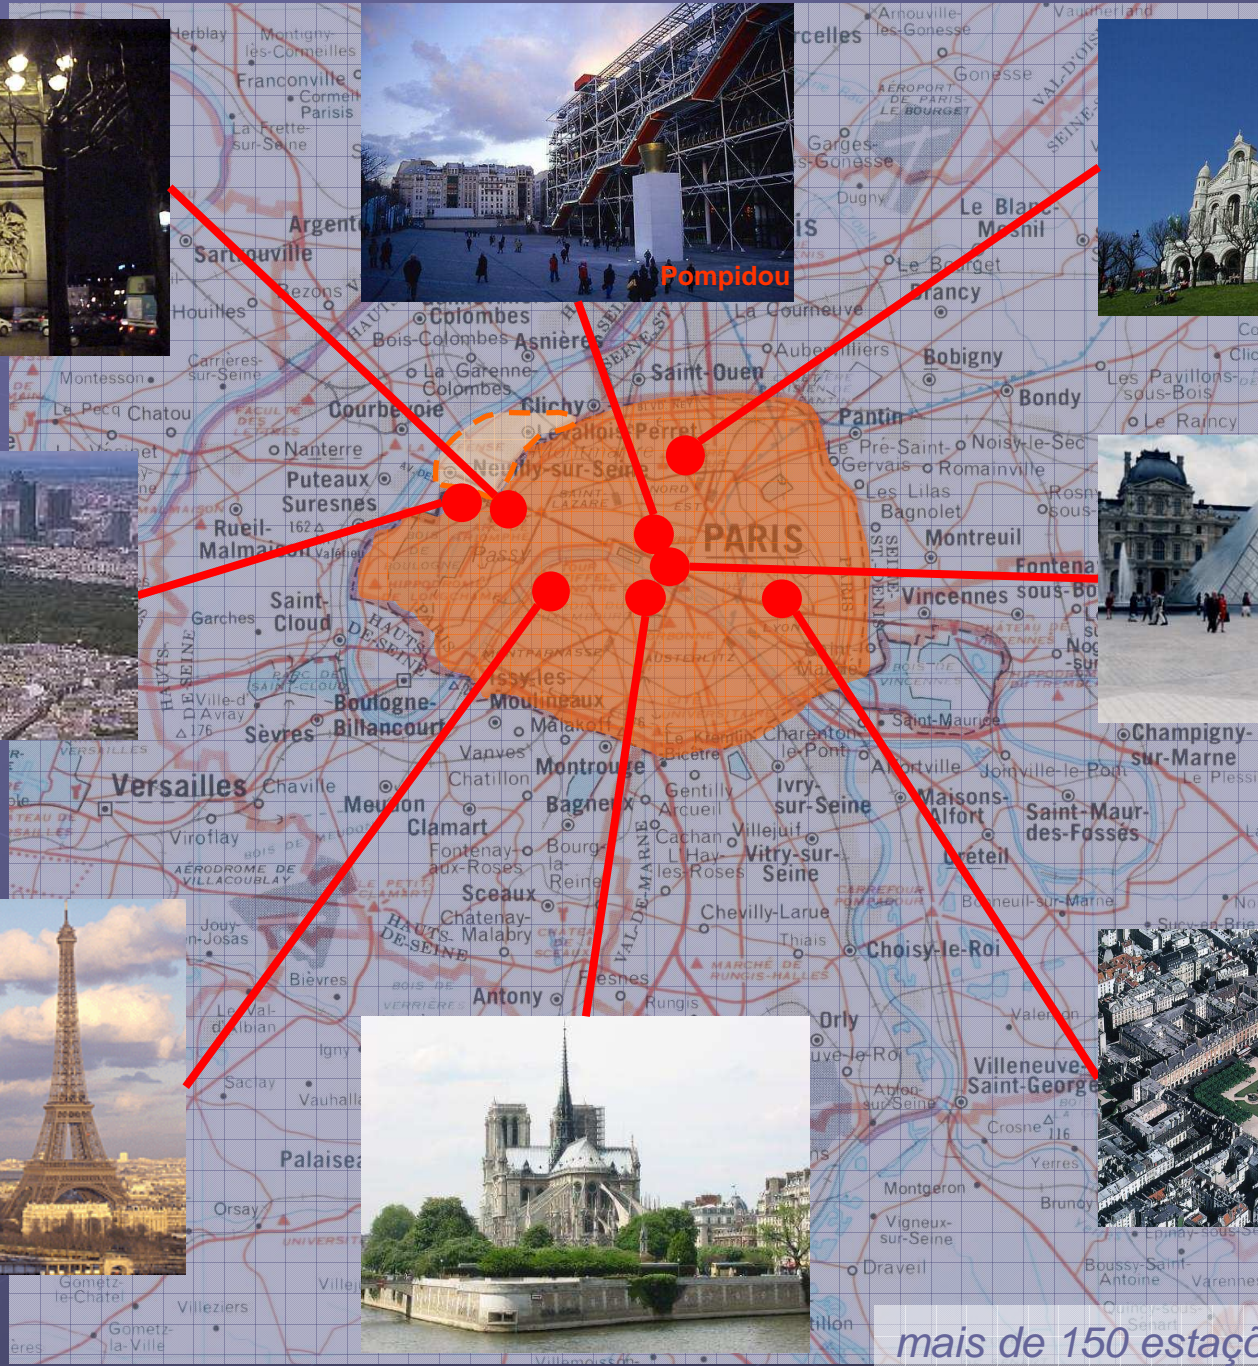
Herblay
Montigny-lès-Cormeilles
Franconville
Cormeil Parisis
La Frette-sur-Seine
Sartrouville
Argent
Houilles
Bezons
Arnouville-lès-Gonesse
Vaujours
Gonesse
AÉROPORT DE PARIS LE BOURGET
VAL-D'OISE
SEINE-S
Garges-lès-Gonesse
Dugny
Le Blanc-Mesnil
Le Bourget
Drancy
Pompidou
Colombes
Bois-Colombes
Asnières
La Courneuve
Aubervilliers
Bobigny
Carrières-sur-Seine
Montesson
Le Pecq
Chatou
La Garenne-Colombes
Clichy
Courbevoie
Levallois-Perret
Saint-Ouen
Pantin
Les Pavillons-sous-Bois
Le Raincy
Bondy
Nanterre
Neuilly-sur-Seine
Le Pré-Saint-Gervais
Noisy-le-Sec
Romainville
Les Lilas
Bagnolet
Puteaux
Suresnes
Rueil-Malmaison
Passy
PARIS
Montreuil
Fontena
Vincennes
Saint-Cloud
Garches
HAUTS-DE-SEINE
Ville-d'Avray
Sèvres
Boulogne-Billancourt
Issy-les-Moulineaux
Malakoff
Vanves
Châtillon
Montrouge
Le Kremlin-Bicêtre
Charenton-le-Pont
Saint-Maurice
Champigny-sur-Marne
Versailles
Chaville
Meudon
Clamart
Bagneux
Gentilly
Arcueil
Ivry-sur-Seine
Alfortville
Joinville-le-Pont
Maisons-Alfort
Saint-Maur-des-Fossés
Viroflay
AÉRODROME DE VILLACOUBLAY
Fontenay-aux-Roses
Bourg-la-Reine
Cachan
L'Haÿ-les-Roses
Villejuif
Vitry-sur-Seine
Créteil
Sceaux
Châtenay-Malabry
VAL-DE-MARNE
Chevilly-Larue
Thiais
Choisy-le-Roi
Jouy-en-Josas
Bièvres
Antony
Fresnes
Rungis
Orly
Villeneuve-le-Roi
Ablon-sur-Seine
Villeneuve-Saint-Georges
Crosne
Yerres
Brunoy
Montgeron
Vigneux-sur-Seine
Draveil
Saclay
Vauhallan
Igny
Palaiseau
Orsay
Villejust
Gometz-le-Châtel
Gometz-la-Ville
Villeziers
Boussy-Saint-Antoine
Varennes
mais de 150 estaç